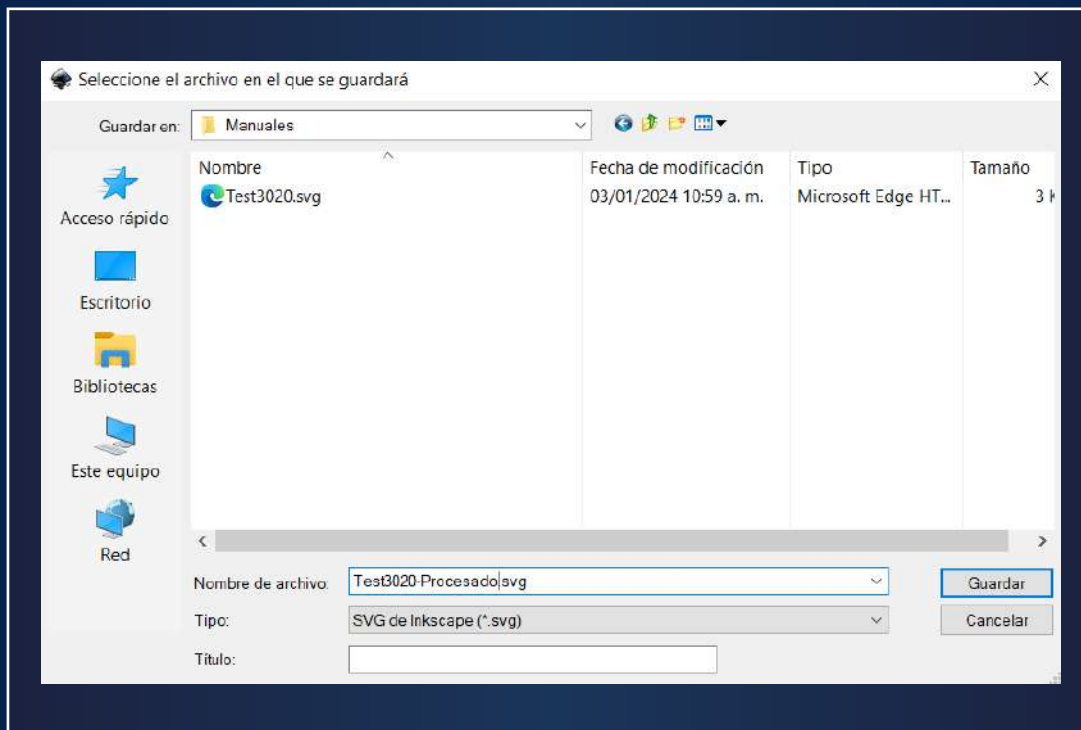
Seleccione el archivo en el que se guardará

Guardar en: Manuales

Acceso rápido
Escritorio
Bibliotecas
Este equipo
Red

| Nombre | Fecha de modificación | Tipo | Tamaño |
|---|---|---|---|
| Test3020.svg | 03/01/2024 10:59 a. m. | Microsoft Edge HT... | 3 k |

Nombre de archivo: Test3020-Procesado.svg
Tipo: SVG de Inkscape (*.svg)
Título:

Guardar
Cancelar